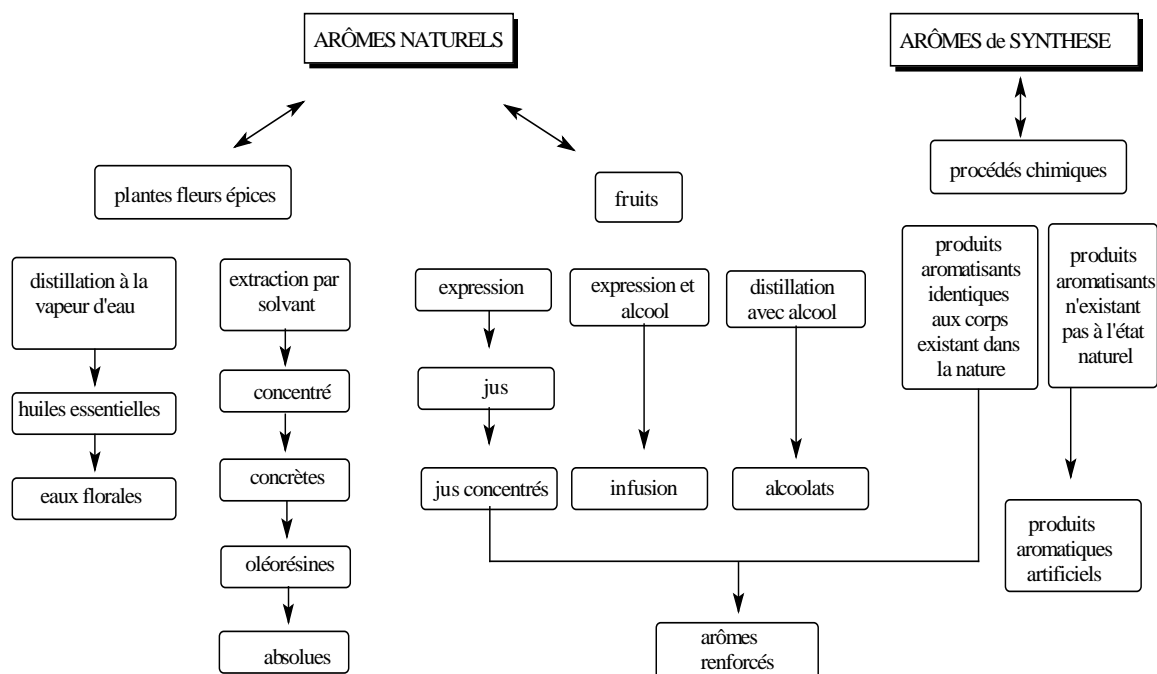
ARÔMES NATURELS

ARÔMES de SYNTHESE

plantes fleurs épices

fruits

procédés chimiques

distillation à la vapeur d'eau

huiles essentielles

eaux florales

extraction par solvant

concentré

concrètes

oléorésines

absolues

expression

jus

jus concentrés

expression et alcool

infusion

distillation avec alcool

alcoolats

produits aromatisants identiques aux corps existant dans la nature

produits aromatisants n'existant pas à l'état naturel

produits aromatiques artificiels

arômes renforcés